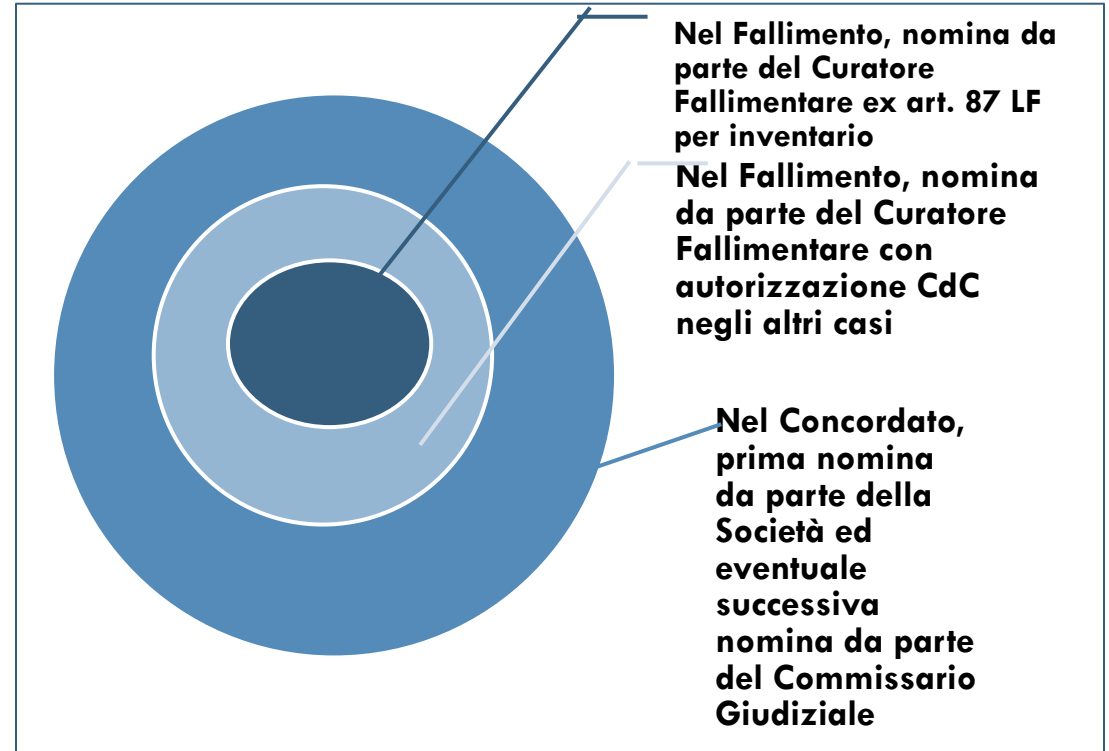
Nel Fallimento, nomina da parte del Curatore Fallimentare ex art. 87 LF per inventario

Nel Fallimento, nomina da parte del Curatore Fallimentare con autorizzazione CdC negli altri casi

Nel Concordato, prima nomina da parte della Società ed eventuale successiva nomina da parte del Commissario Giudiziale